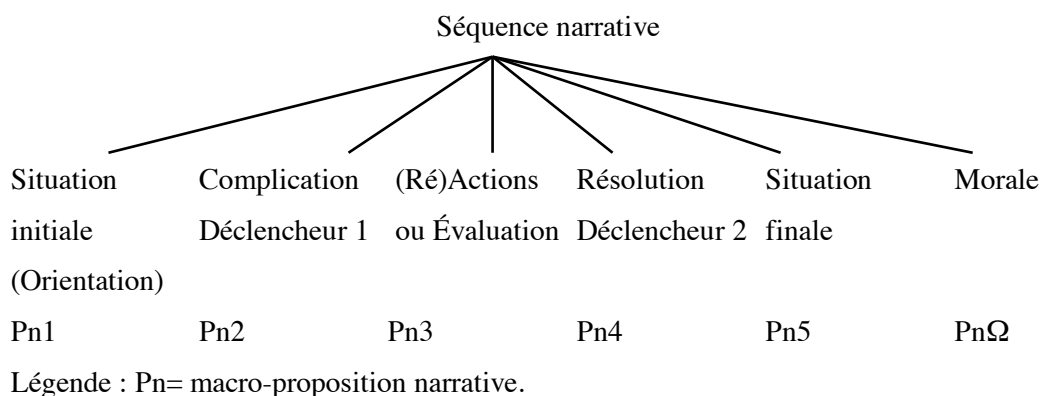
Séquence narrative

| Situation initiale (Orientation) | Complication Déclencheur 1 | (Ré)Actions ou Évaluation | Résolution Déclencheur 2 | Situation finale | Morale |
|---|---|---|---|---|---|
| Pn1 | Pn2 | Pn3 | Pn4 | Pn5 | PnΩ |

Légende : Pn= macro-proposition narrative.